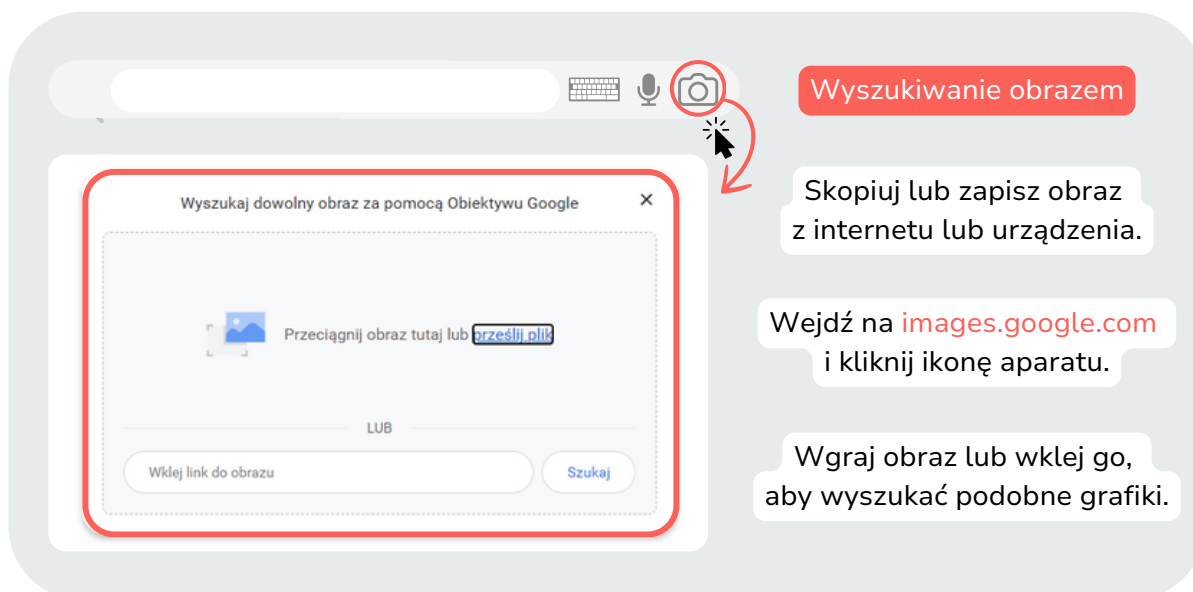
Wyszukaj dowolny obraz za pomocą Obiektywu Google

Przeciągnij obraz tutaj lub prześlij plik

LUB

Wklej link do obrazu

Szukaj

Wyszukiwanie obrazem

Skopiuj lub zapisz obraz z internetu lub urządzenia.

Wejdź na images.google.com i kliknij ikonę aparatu.

Wgraj obraz lub wklej go, aby wyszukać podobne grafiki.